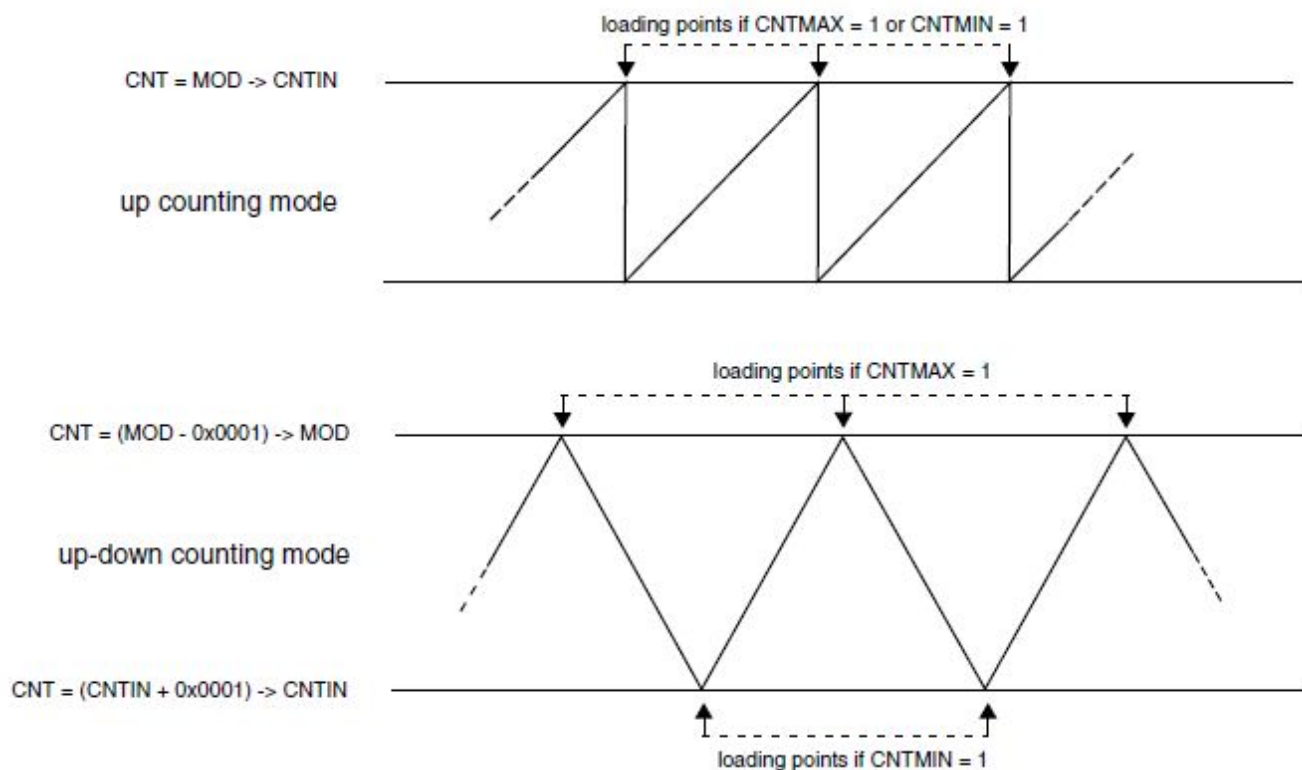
loading points if CNTMAX = 1 or CNTMIN = 1

CNT = MOD -> CNTIN

up counting mode

loading points if CNTMAX = 1

CNT = (MOD - 0x0001) -> MOD

up-down counting mode

CNT = (CNTIN + 0x0001) -> CNTIN

loading points if CNTMIN = 1